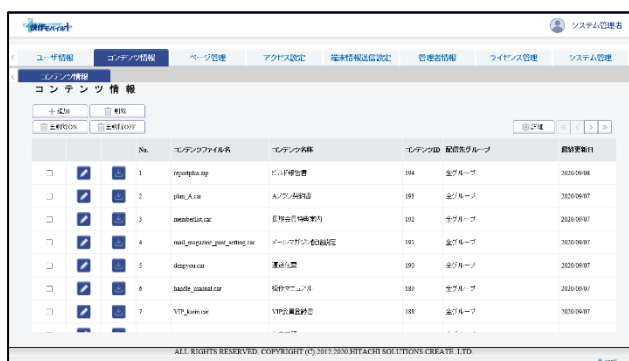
操作ナビゲート

システム管理者

ユーザ情報 | コンテンツ情報 | ページ管理 | アクセス設定 | 端末情報送信設定 | 管理者情報 | ライセンス管理 | システム管理

コンテンツ情報

コンテンツ情報

＋追加　削除
全削除ON　全削除OFF

詳細

| | | | No. | コンテンツファイル名 | コンテンツ名称 | コンテンツID | 配信先グループ | 最終更新日 |
|---|---|---|---|---|---|---|---|---|
| | | | 1 | reportpita.zip | ビル月報告書 | 194 | 全グループ | 2020/09/08 |
| | | | 2 | plan_A.car | Aプラン利用方法 | 193 | 全グループ | 2020/09/07 |
| | | | 3 | memberlist.car | 会員名簿 | 192 | 全グループ | 2020/09/07 |
| | | | 4 | mail_magazine_post_setting.car | メールマガジン配信設定 | 191 | 全グループ | 2020/09/07 |
| | | | 5 | dengyou.car | 運用 | 190 | 全グループ | 2020/09/07 |
| | | | 6 | handle_manual.car | 操作マニュアル | 189 | 全グループ | 2020/09/07 |
| | | | 7 | VIP_kaiin.car | VIP会員登録 | 188 | 全グループ | 2020/09/07 |

ALL RIGHTS RESERVED. COPYRIGHT (C) 2012,2020,HITACHI SOLUTIONS CREATE, LTD.